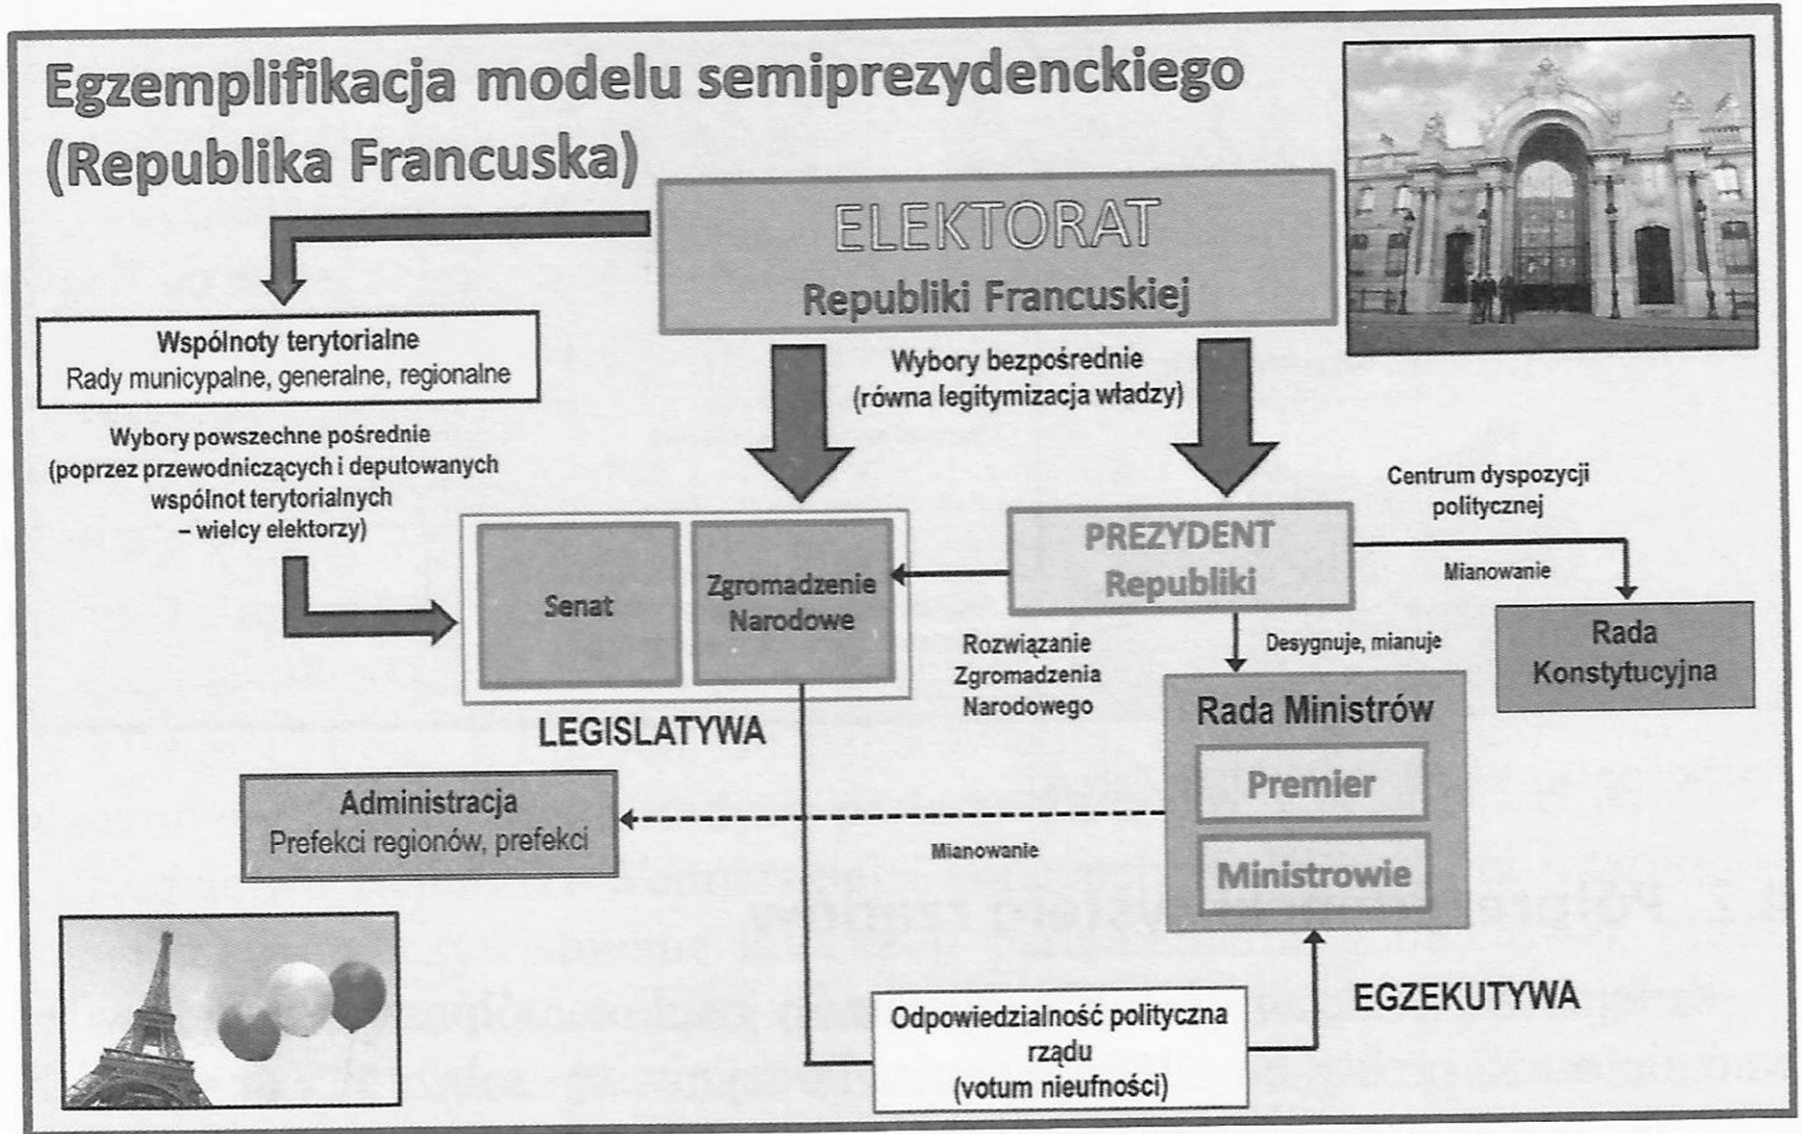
Egzemplifikacja modelu semiprezydenckiego (Republika Francuska)

ELEKTORAT
Republiki Francuskiej

Wspólnoty terytorialne
Rady municypalne, generalne, regionalne

Wybory bezpośrednie
(równa legitymizacja władzy)

Wybory powszechne pośrednie
(poprzez przewodniczących i deputowanych wspólnot terytorialnych – wielcy elektorzy)

Centrum dyspozycji politycznej

Senat

Zgromadzenie Narodowe

PREZYDENT
Republiki

Mianowanie

Rada Konstytucyjna

Rozwiązanie Zgromadzenia Narodowego

Desygnuje, mianuje

LEGISLATYWA

Rada Ministrów

Premier

Ministrowie

Administracja
Prefekci regionów, prefekci

Mianowanie

Odpowiedzialność polityczna rządu
(votum nieufności)

EGZEKUTYWA